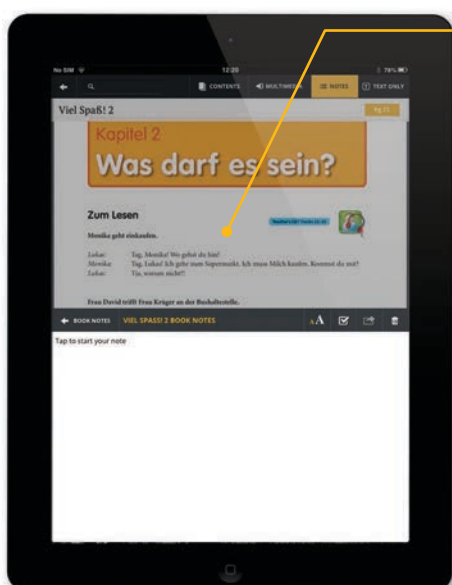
No SIM 12:26 78%

CONTENTS MULTIMEDIA NOTES TEXT ONLY

Viel Spaß! 2

Kapitel 2

Was darf es sein?

Zum Lesen

Teacher's CD1 Tracks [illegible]

Monika geht einkaufen.

Lukas: Tag, Monika! Wo gehst du hin?
Monika: Tag, Lukas! Ich gehe zum Supermarkt. Ich muss Milch kaufen. Kommst du mit?
Lukas: Tja, warum nicht?!

Frau David trifft Frau Krüger an der Bushaltestelle.

BOOK NOTES VIEL SPASS! 2 BOOK NOTES

Tap to start your note